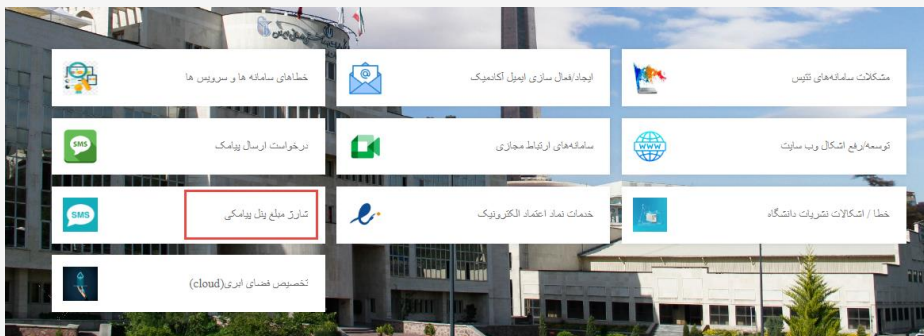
مشکلات سامانه‌های تتیس

ایجاد/فعال سازی ایمیل آکادمیک

خطاهای سامانه ها و سرویس ها

توسعه/رفع اشکال وب سایت

سامانه‌های ارتباط مجازی

درخواست ارسال پیامک

SMS

خطا / اشکالات نشریات دانشگاه

خدمات نماد اعتماد الکترونیک

شارژ مبلغ پنل پیامکی

SMS

تخصیص فضای ابری(cloud)